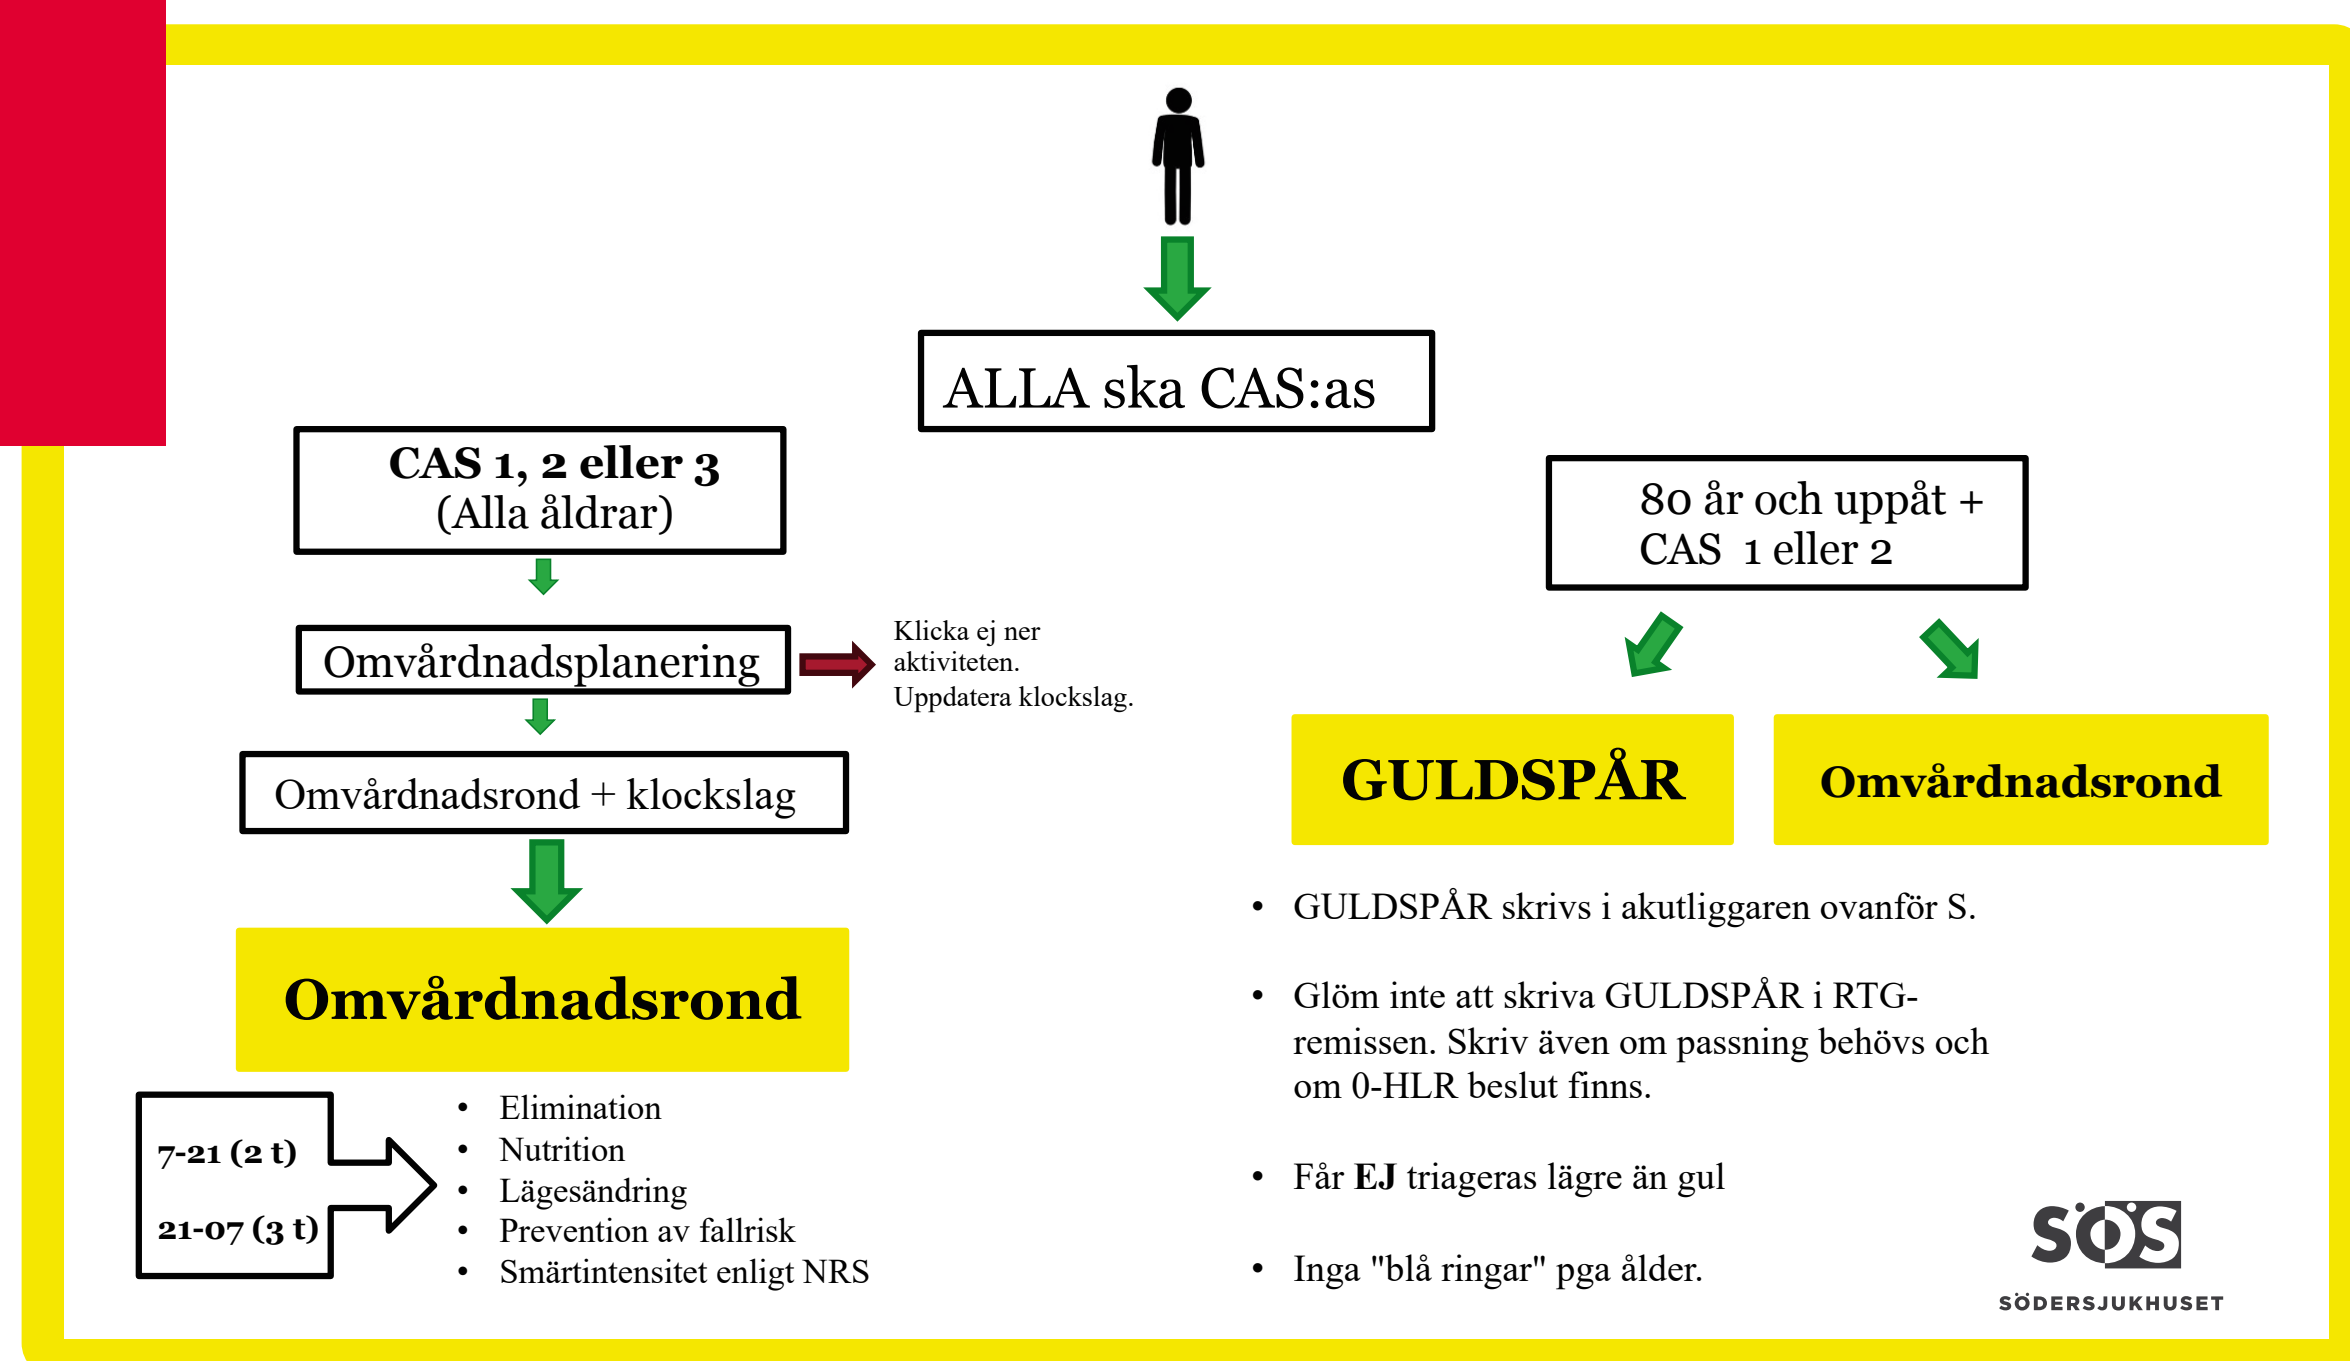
ALLA ska CAS:as

CAS 1, 2 eller 3
(Alla åldrar)

Omvårdnadsplanering

Klicka ej ner aktiviteten.
Uppdatera klockslag.

Omvårdnadsrond + klockslag

Omvårdnadsrond

7-21 (2 t)

21-07 (3 t)

- Elimination
- Nutrition
- Lägesändring
- Prevention av fallrisk
- Smärtintensitet enligt NRS

80 år och uppåt +
CAS 1 eller 2

GULDSPÅR

Omvårdnadsrond

- GULDSPÅR skrivs i akutliggaren ovanför S.
- Glöm inte att skriva GULDSPÅR i RTG-remissen. Skriv även om passning behövs och om 0-HLR beslut finns.
- Får **EJ** triageras lägre än gul
- Inga "blå ringar" pga ålder.

SÖS
SÖDERSJUKHUSET